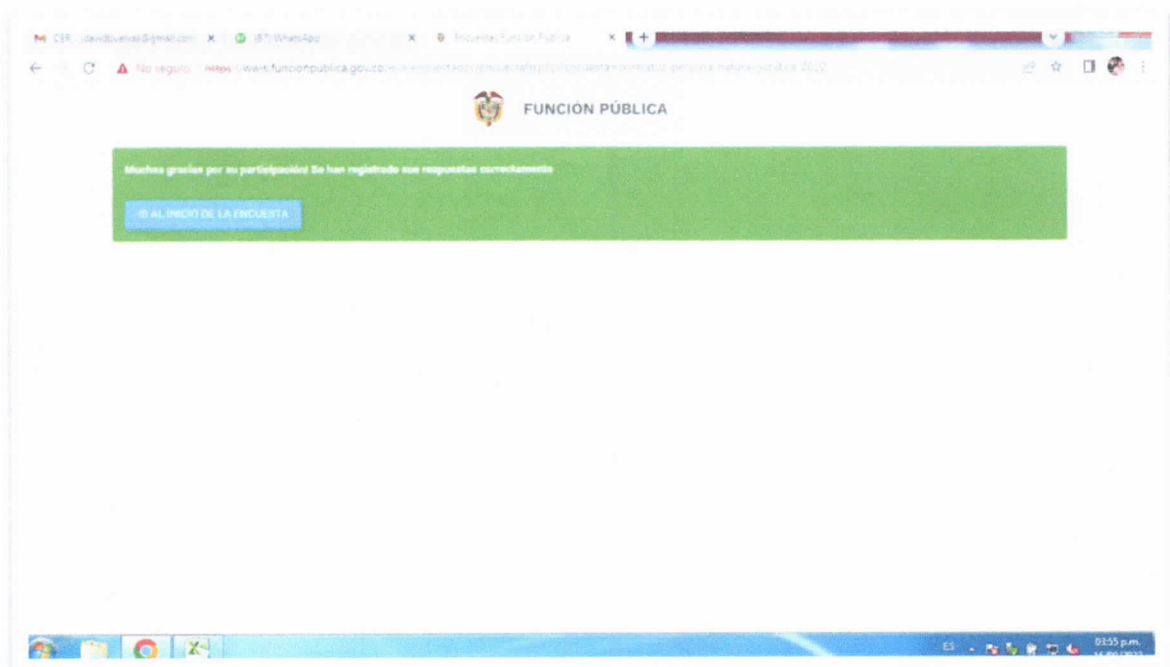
CER - davidbuenas@gmail.com ×
(87) WhatsApp ×
Encuestas Función Pública ×
+

No seguro | https://www.funcionpublica.gov.co/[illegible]

FUNCIÓN PÚBLICA

Muchas gracias por su participación! Se han registrado sus respuestas correctamente

IR AL INICIO DE LA ENCUESTA

ES
03:55 p.m.
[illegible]